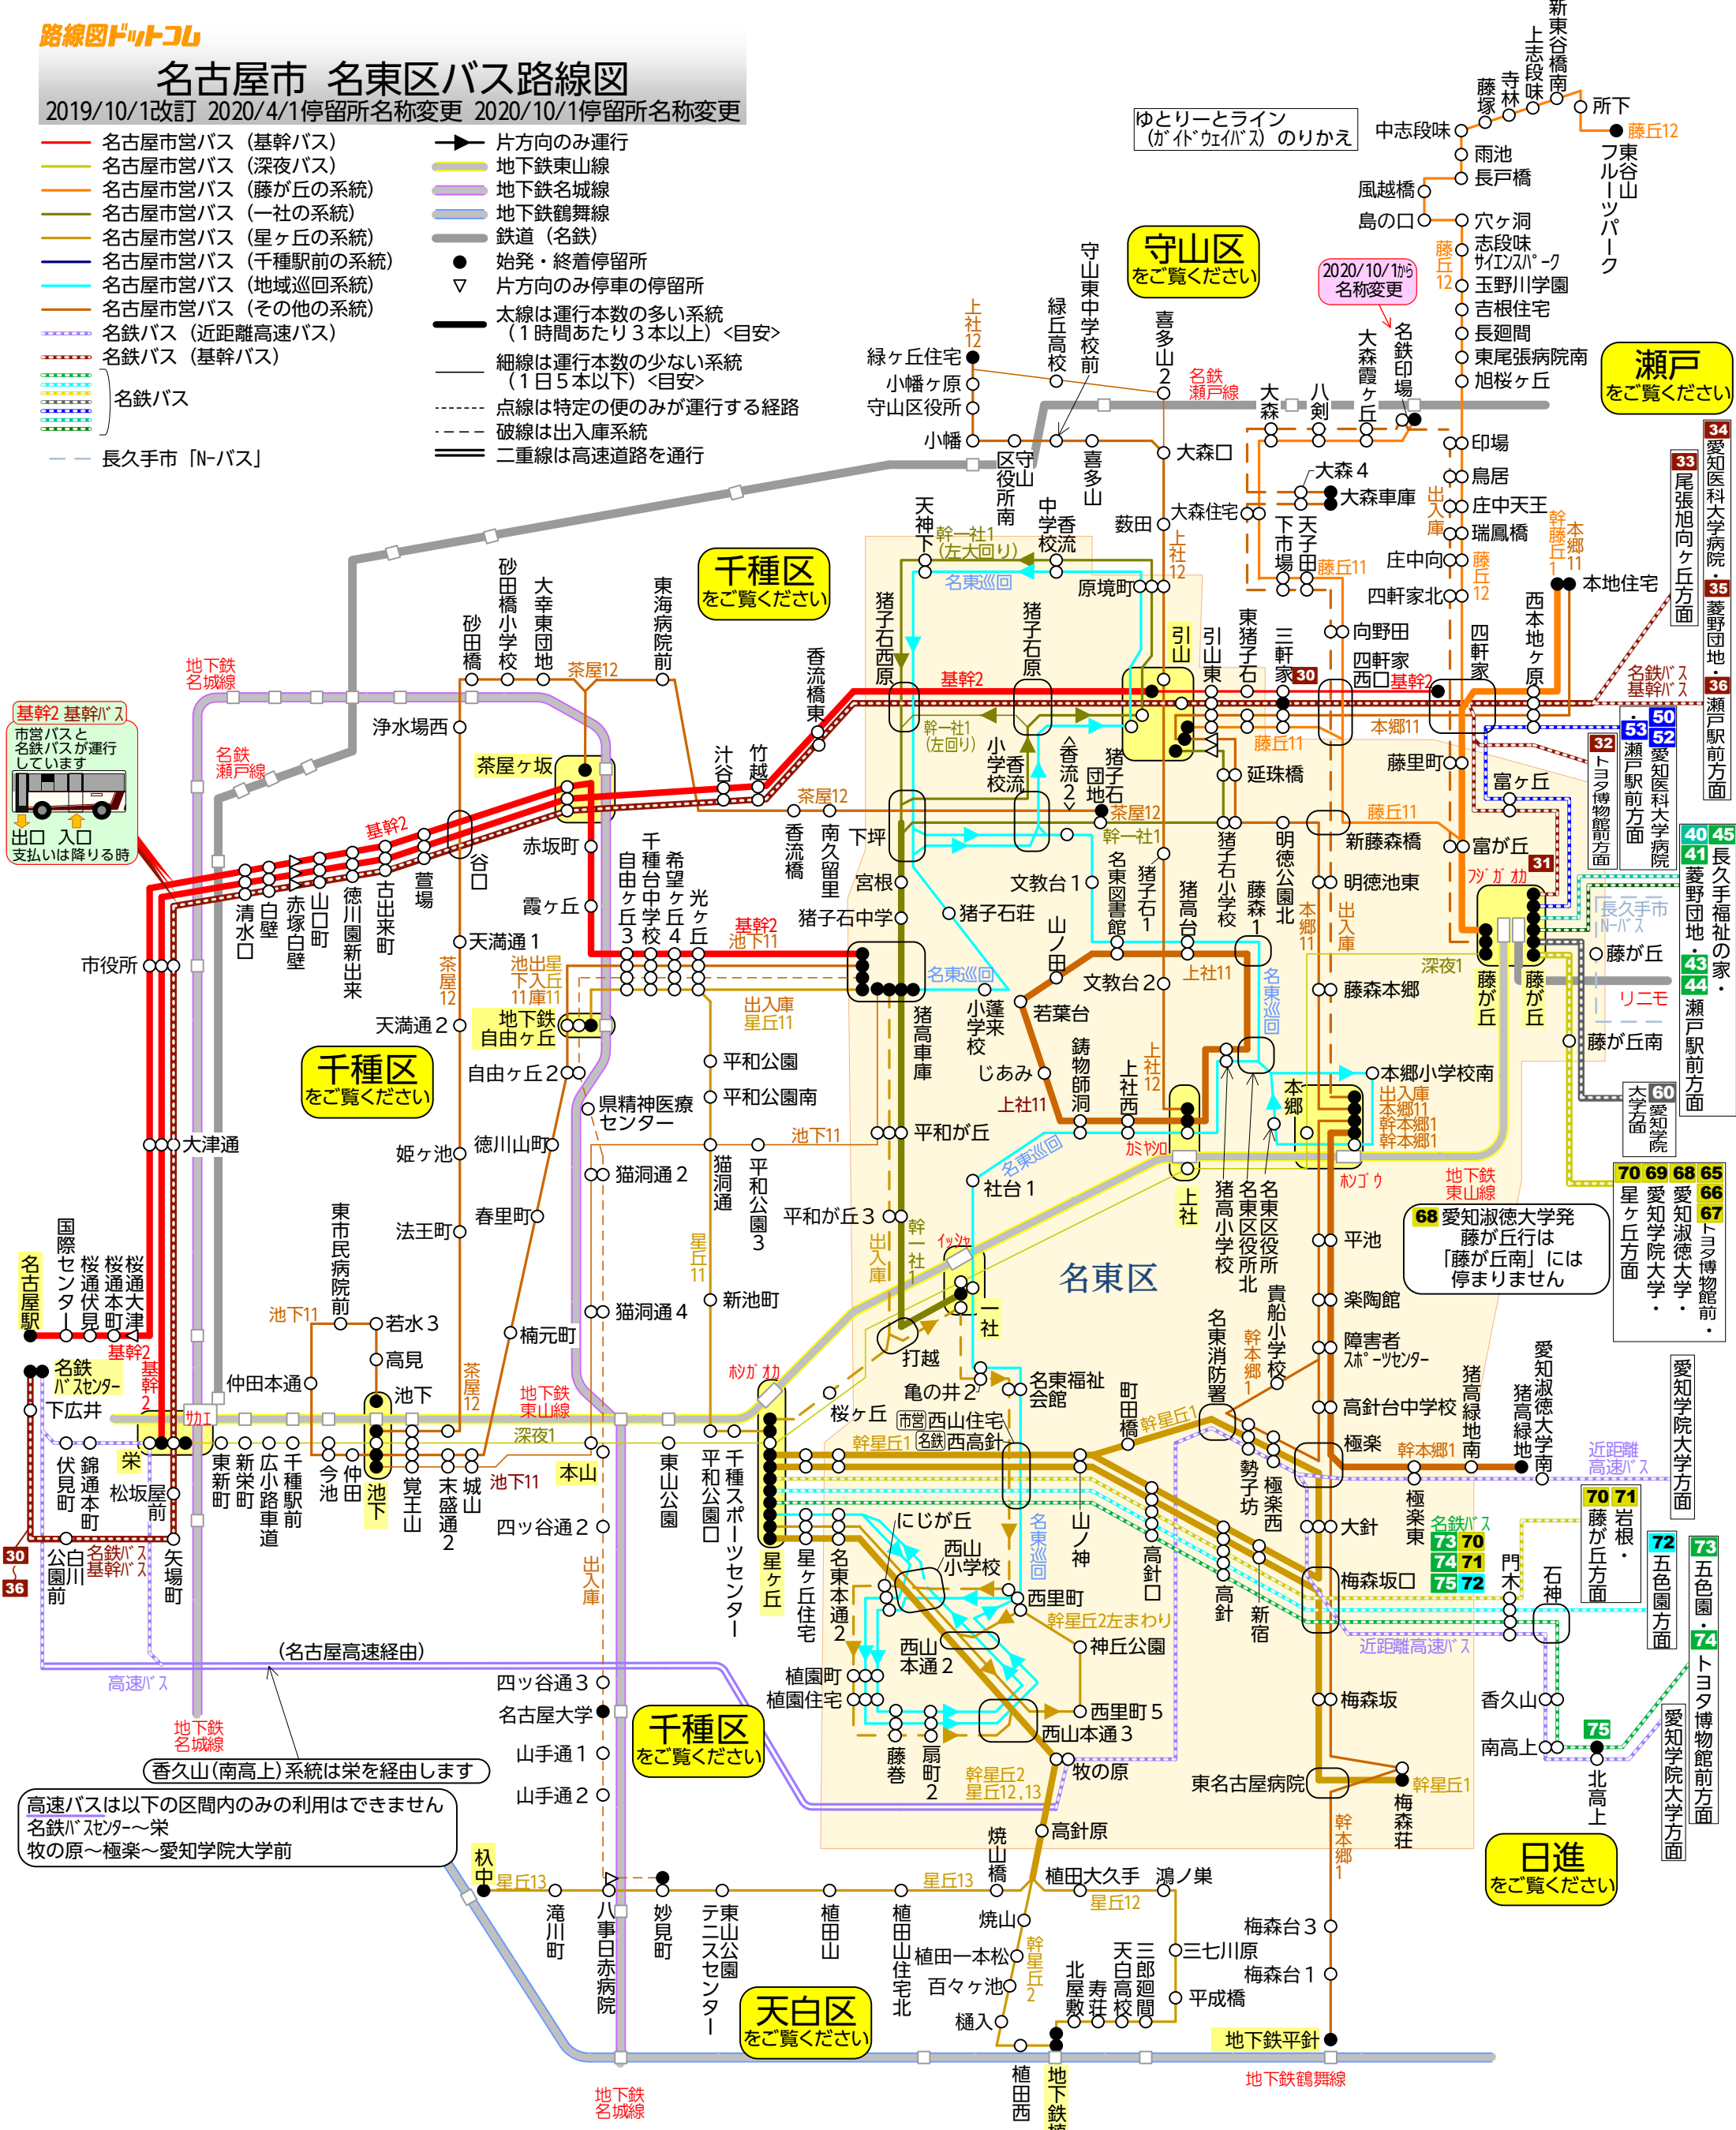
路線図ドットコム

名古屋市 名東区バス路線図
2019/10/1改訂 2020/4/1停留所名称変更 2020/10/1停留所名称変更

名古屋市営バス（基幹バス）
名古屋市営バス（深夜バス）
名古屋市営バス（藤が丘の系統）
名古屋市営バス（一社の系統）
名古屋市営バス（星ヶ丘の系統）
名古屋市営バス（千種駅前の系統）
名古屋市営バス（地域巡回系統）
名古屋市営バス（その他の系統）
名鉄バス（近距離高速バス）
名鉄バス（基幹バス）
名鉄バス
長久手市「N-バス」

片方向のみ運行
地下鉄東山線
地下鉄名城線
地下鉄鶴舞線
鉄道（名鉄）
始発・終着停留所
片方向のみ停車の停留所
太線は運行本数の多い系統（1時間あたり3本以上）<目安>
細線は運行本数の少ない系統（1日5本以下）<目安>
点線は特定の便のみが運行する経路
破線は出入庫系統
二重線は高速道路を通行

ゆとりーとライン（ガイドウェイバス）のりかえ

守山区をご覧ください
瀬戸をご覧ください
千種区をご覧ください
千種区をご覧ください
千種区をご覧ください
天白区をご覧ください
日進をご覧ください

2020/10/1から名称変更

基幹2 基幹バス
市営バスと名鉄バスが運行しています
出口 入口
支払いは降りる時

68 愛知淑徳大学発 藤が丘行は「藤が丘南」には停まりません

香久山(南高上)系統は栄を経由します
高速バスは以下の区間内のみの利用はできません
名鉄バスセンター～栄
牧の原～極楽～愛知学院大学前

（名古屋高速経由）

名東区

新東谷橋南 上志段味 寺林 藤塚 所下 藤丘12 中志段味 雨池 長戸橋 東谷山フルーツパーク 風越橋 島の口 穴ヶ洞 志段味サイエンスパーク 玉野川学園 藤丘12 吉根住宅 長廻間 東尾張病院南 旭桜ヶ丘 名鉄印場 大森霞ヶ丘 八剣 大森 名鉄瀬戸線 喜多山2 守山東中学校前 緑丘高校 上社12 緑ヶ丘住宅 小幡ヶ原 守山区役所 小幡 守山区役所 喜多山 大森口 印場 鳥居 庄中天王 瑞鳳橋 大森4 大森車庫 出入庫 大森住宅 薮田 上社12 中学校 香流 天神下 幹一社1(左大回り) 名東巡回 原境町 下市場 天子田 藤丘11 庄中向 藤丘12 四軒家北 幹本郷 藤丘11 本地住宅 西本地ヶ原 四軒家 向野田 四軒家西口 基幹2 三軒家 30 東猪子石 引山東 引山 猪子石原 猪子石西原 基幹2 尾張旭向ヶ丘方面 33 34 愛知医科大学病院・菱野団地・瀬戸駅前方面 35 36 名鉄バス基幹バス 本郷11 53 52 50 32 トヨタ博物館前方面 瀬戸駅前方面 愛知医科大学病院 藤里町 富ヶ丘 藤丘11 延珠橋 藤丘11 新藤森橋 富が丘 31 フジガカ 明徳公園北 猪子石小学校 明徳池東 40 45 41 長久手福祉の家・菱野団地・瀬戸駅前方面 43 44 長久手市N-バス 藤が丘 リニモ 藤が丘南 60 愛知学院大学前 藤森本郷 深夜1 藤が丘 藤森1 本郷11 出入庫 上社11 名東巡回 文教台2 若葉台 鋳物師洞 上社12 上社西 上社11 カミヤシロ 本郷 本郷小学校南 出入庫 本郷11 幹本郷1 幹本郷1 ホンゴウ 地下鉄東山線 上社 名東区役所 名東区役所北 猪高小学校 平池 楽陶館 貴船小学校 幹本郷1 障害者スポーツセンター 名東消防署 高針台中学校 極楽 幹本郷1 猪高緑地南 猪高緑地 愛知淑徳大学前 近距離高速バス 愛知学院大学方面 70 69 68 65 66 67 星ヶ丘方面 愛知学院大学・愛知淑徳大学・トヨタ博物館前 70 71 岩根・藤が丘方面 72 五色園方面 73 五色園 74 トヨタ博物館前・愛知学院大学方面 名鉄バス 73 70 74 71 75 72 門木 石神 梅森坂口 近距離高速バス 梅森坂 香久山 南高上 75 北高上 勢子坊 極楽西 極楽東 大針 新宿 高針 高針口 山ノ神 名東巡回 幹星丘1 西里町 幹星丘2左まわり 神丘公園 西里町5 西山本通3 西山本通2 西山小学校 にじが丘 牧の原 東名古屋病院 幹星丘1 梅森荘 幹本郷1 高針原 焼山橋 植田大久手 鴻ノ巣 星丘12 焼山 幹星丘2 植田一本松 百々ヶ池 樋入 植田西 地下鉄 三七川原 三郎廻間 天白高校 寿荘 北屋敷 平成橋 梅森台3 梅森台1 地下鉄平針 地下鉄鶴舞線 幹星丘2 星丘12,13 藤巻 扇町2 植園町 植園住宅 名東本通2 星ヶ丘住宅 星ヶ丘 千種スポーツセンター 平和公園口 東山公園 ホシガオカ 桜ヶ丘 市営西山住宅 名鉄西高針 幹星丘1 町田橋 幹星丘1 亀の井2 名東福祉会館 打越 一社 イッシャ 幹一社1 出入庫 平和が丘3 社台1 名東巡回 平和が丘 池下11 上社11 じあみ 小蓬来学校 猪高車庫 名東巡回 山ノ田 猪子石荘 猪子石中学 猪子石1 名東図書館 猪高台 幹一社1 茶屋12 宮根 下坪 南久留里 香流橋 猪子団地石 香流2 小学校 香流 幹一社1（左回り） 茶屋12 竹越 汁谷 香流橋東 東海病院前 大幸東団地 砂田橋小学校 砂田橋 茶屋12 茶屋ヶ坂 地下鉄名城線 名鉄瀬戸線 基幹2 浄水場西 赤坂町 谷口 霞ヶ丘 自由ヶ丘3 千種台中学校 希望ヶ丘4 光ヶ丘 基幹2 池下11 天満通1 池出庫 下入庫 11庫11 茶屋12 天満通2 地下鉄自由ヶ丘 自由ヶ丘2 平和公園 平和公園南 県精神医療センター 出入庫 星丘11 徳川山町 姫ヶ池 猫洞通2 池下11 猫洞通 平和公園3 法王町 春里町 星丘11 猫洞通4 新池町 楠元町 池下11 若水3 高見 茶屋12 池下 地下鉄東山線 深夜1 仲田本通 今池 仲田 池下 覚王山 末盛通2 城山 池下11 本山 四ツ谷通2 東山公園 市役所 大津通 清水口 白壁 赤塚白壁 山口町 徳川園新出来 古出来町 萱場 東市民病院前 名古屋駅 国際センター 桜通伏見 桜通本町 桜通大津 基幹2 名鉄バスセンター 下広井 基幹2 栄 サカエ 東新町 新栄町 広小路車道 千種駅前 伏見町 錦通本町 松坂屋前 白川公園前 矢場町 名鉄バス基幹バス 30 36 高速バス 地下鉄名城線 四ツ谷通3 名古屋大学 山手通1 山手通2 出入庫 杁中 星丘13 滝川町 八事日赤病院 妙見町 東山公園テニスセンター 植田山 植田山住宅北 星丘13 地下鉄名城線